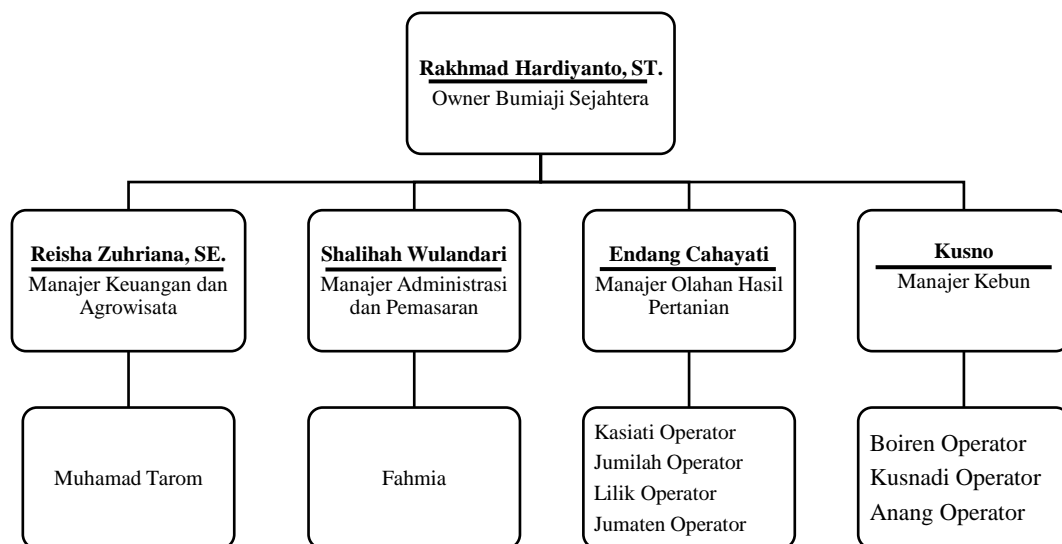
Rakhmad Hardiyanto, ST.
Owner Bumiaji Sejahtera

Reisha Zuhriana, SE.
Manajer Keuangan dan Agrowisata

Shalihah Wulandari
Manajer Administrasi dan Pemasaran

Endang Cahayati
Manajer Olahan Hasil Pertanian

Kusno
Manajer Kebun

Muhamad Tarom

Fahmia

Kasiati Operator
Jumilah Operator
Lilik Operator
Jumaten Operator

Boiren Operator
Kusnadi Operator
Anang Operator